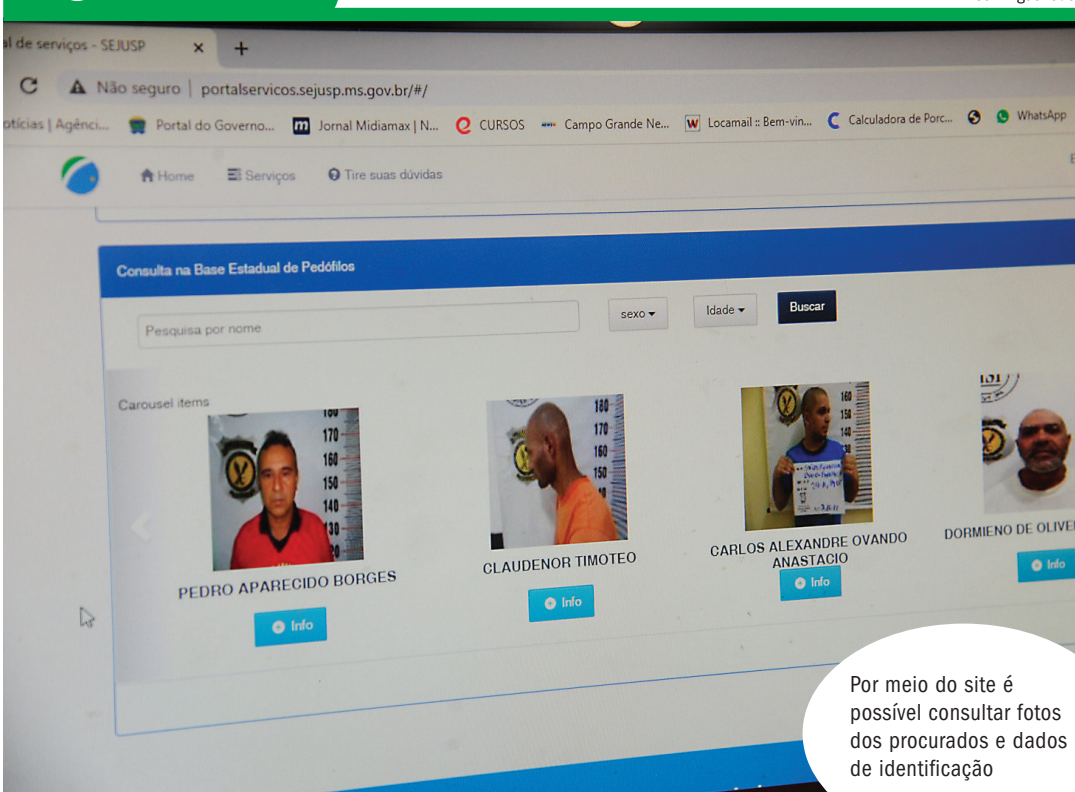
al de serviços - SEJUSP × +

C ▲ Não seguro | portalservicos.sejusp.ms.gov.br/#/

otícias | Agênci... Portal do Governo... Jornal Midiamax | N... CURSOS Campo Grande Ne... Locamail :: Bem-vin... Calculadora de Porc... WhatsApp

Home Serviços Tire suas dúvidas

Consulta na Base Estadual de Pedófilos

Pesquisa por nome

sexo ▾ Idade ▾ Buscar

Carousel items

PEDRO APARECIDO BORGES
Info

CLAUDENOR TIMOTEO
Info

CARLOS ALEXANDRE OVANDO ANASTACIO
Info

DORMIENO DE OLIVEI
Info

Por meio do site é possível consultar fotos dos procurados e dados de identificação